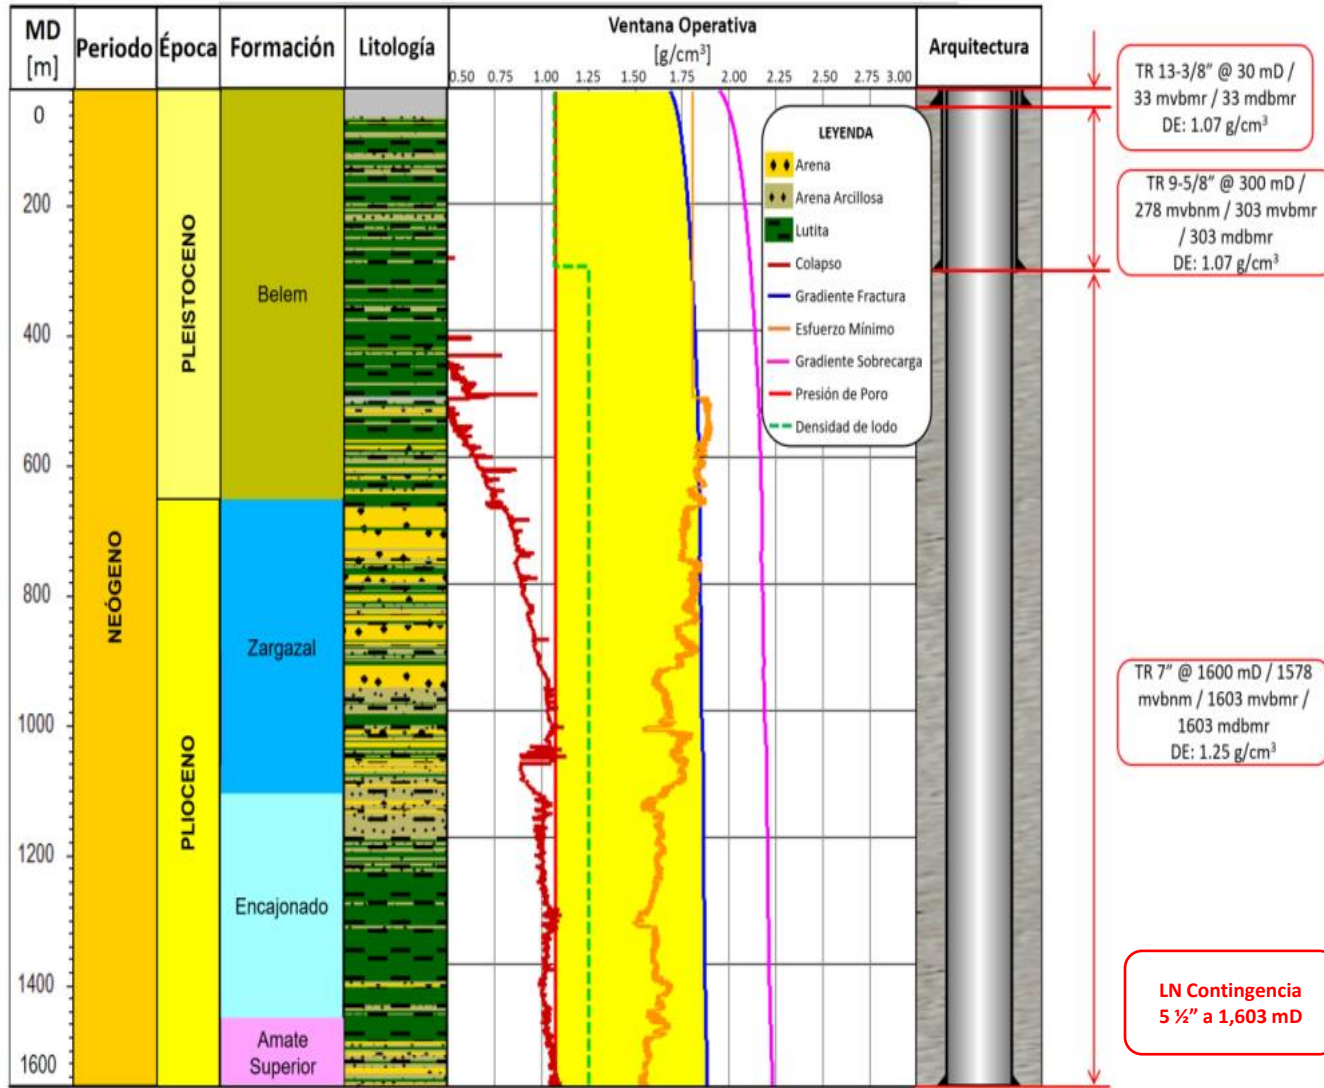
| MD [m] | Periodo | Época | Formación | Litología | Ventana Operativa [g/cm³] | Arquitectura |
|---|---|---|---|---|---|---|

0.50 0.75 1.00 1.25 1.50 1.75 2.00 2.25 2.50 2.75 3.00

0
200
400
600
800
1000
1200
1400
1600

NEÓGENO

PLEISTOCENO

PLIOCENO

Belem

Zargazal

Encajonado

Amate Superior

LEYENDA
Arena
Arena Arcillosa
Lutita
Colapso
Gradiente Fractura
Esfuerzo Mínimo
Gradiente Sobrecarga
Presión de Poro
Densidad de lodo

TR 13-3/8" @ 30 mD / 33 mvbmr / 33 mdbmr
DE: 1.07 g/cm³

TR 9-5/8" @ 300 mD / 278 mvbnm / 303 mvbmr / 303 mdbmr
DE: 1.07 g/cm³

TR 7" @ 1600 mD / 1578 mvbnm / 1603 mvbmr / 1603 mdbmr
DE: 1.25 g/cm³

LN Contingencia
5 ½" a 1,603 mD